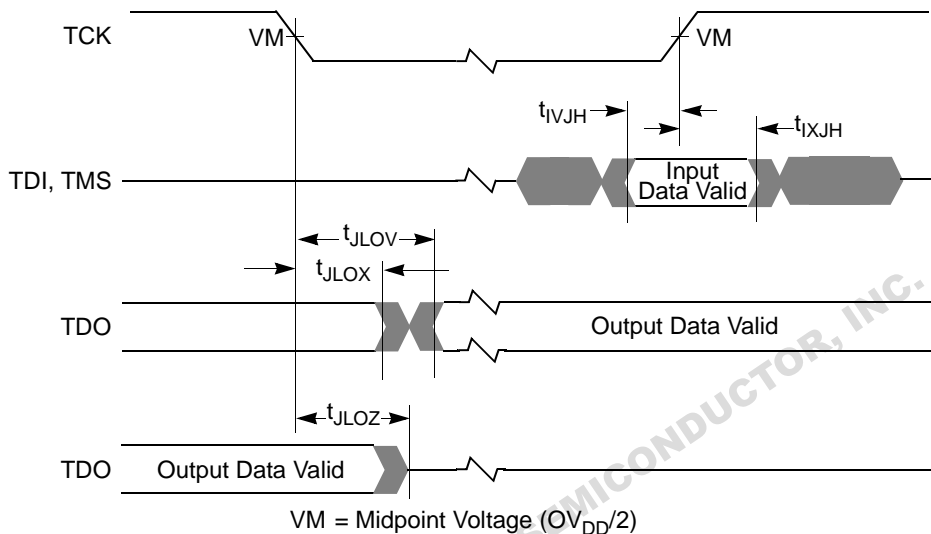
TCK

VM

VM

$t_{IVJH}$

$t_{IXJH}$

TDI, TMS

Input Data Valid

$t_{JLOV}$

$t_{JLOX}$

TDO

Output Data Valid

$t_{JLOZ}$

TDO

Output Data Valid

VM = Midpoint Voltage ($OV_{DD}/2$)

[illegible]MICONDUCTOR, INC.